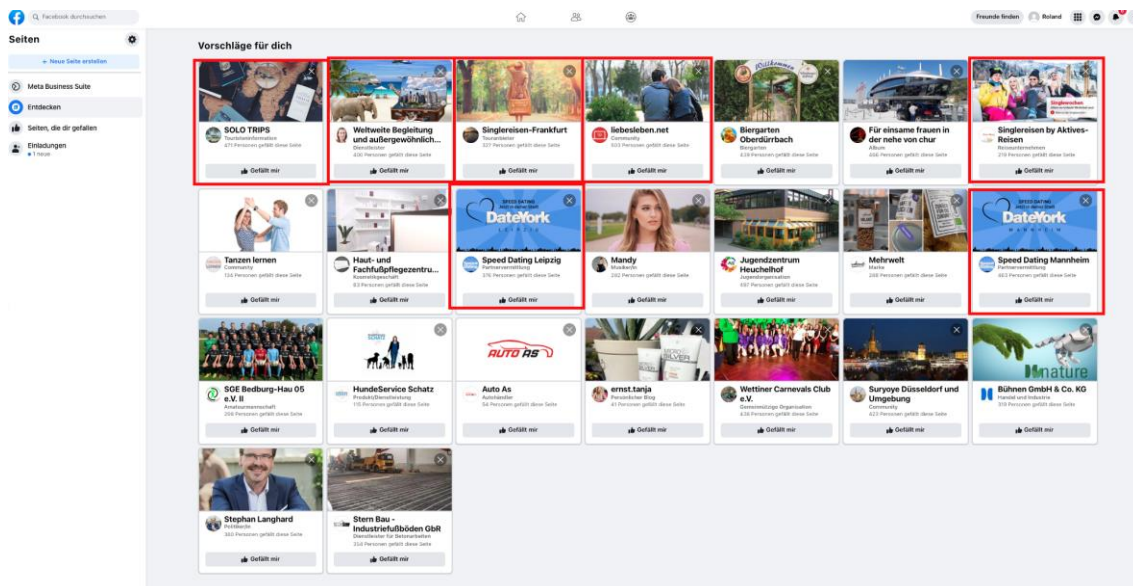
Facebook durchsuchen

Freunde finden Roland

Seiten

+ Neue Seite erstellen

Meta Business Suite

Entdecken

Seiten, die dir gefallen

Einladungen
• 1 neue

Vorschläge für dich

SOLO TRIPS
Tourismusinformation
471 Personen gefällt diese Seite
Gefällt mir

Weltweite Begleitung und außergewöhnlich...
Dienstleister
436 Personen gefällt diese Seite
Gefällt mir

Singlereisen-Frankfurt
Reiseanbieter
327 Personen gefällt diese Seite
Gefällt mir

liebesleben.net
Community
603 Personen gefällt diese Seite
Gefällt mir

Willkommen
Biergarten Oberdürrbach
Biergarten
418 Personen gefällt diese Seite
Gefällt mir

Für einsame frauen in der nehe von chur
Album
666 Personen gefällt diese Seite
Gefällt mir

Singlereisen by Aktives-Reisen
Reiseunternehmen
219 Personen gefällt diese Seite
Gefällt mir

Tanzen lernen
Community
124 Personen gefällt diese Seite
Gefällt mir

Haut- und Fachfußpflegezentru...
Kosmetikgeschäft
83 Personen gefällt diese Seite
Gefällt mir

SPEED DATING
DateYork
LEIPZIG
Speed Dating Leipzig
Partnervermittlung
376 Personen gefällt diese Seite
Gefällt mir

Mandy
Musiker/in
232 Personen gefällt diese Seite
Gefällt mir

Jugendzentrum Heuchelhof
Jugendorganisation
597 Personen gefällt diese Seite
Gefällt mir

Mehrwelt
Marke
208 Personen gefällt diese Seite
Gefällt mir

SPEED DATING
DateYork
MANNHEIM
Speed Dating Mannheim
Partnervermittlung
463 Personen gefällt diese Seite
Gefällt mir

SGE Bedburg-Hau 05 e.V. II
Amateurmannschaft
204 Personen gefällt diese Seite
Gefällt mir

HundeService Schatz
Produkt/Dienstleistung
115 Personen gefällt diese Seite
Gefällt mir

AUTO AS
Auto As
Autohändler
54 Personen gefällt diese Seite
Gefällt mir

ernst.tanja
Persönlicher Blog
41 Personen gefällt diese Seite
Gefällt mir

Wettiner Carnevals Club e.V.
Gemeinnützige Organisation
428 Personen gefällt diese Seite
Gefällt mir

Suryoye Düsseldorf und Umgebung
Community
423 Personen gefällt diese Seite
Gefällt mir

nature
Bühnen GmbH & Co. KG
Handel und Industrie
319 Personen gefällt diese Seite
Gefällt mir

Stephan Langhard
Politiker/in
360 Personen gefällt diese Seite
Gefällt mir

Stern Bau - Industriefußböden GbR
Dienstleister für Betonarbeiten
314 Personen gefällt diese Seite
Gefällt mir